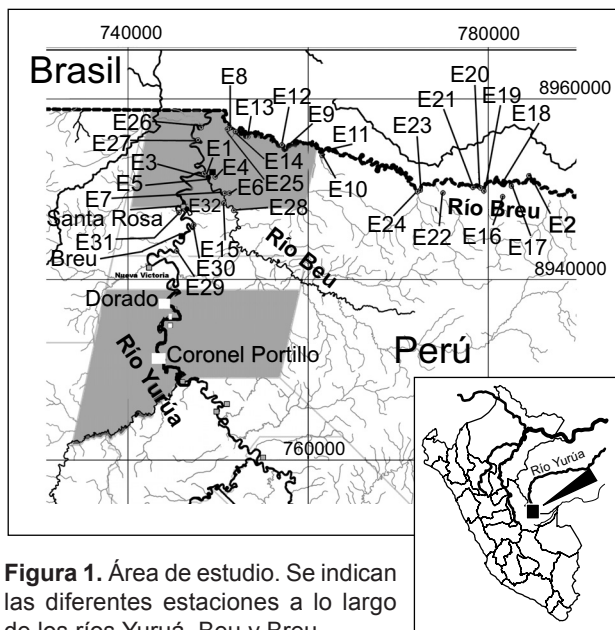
740000
780000
Brasil
8960000
E8
E20
E12
E21
E19
E13
E9
E18
E26
E23
E11
E27
E1
E14
E3
E4
E25
E10
E5
E6
E7
E28
E32
E24
E22
Río Breu
E2
Santa Rosa
E16
E17
E31
E15
Río Beu
Breu
8940000
E30
Nueva Victoria
E29
Dorado
Río Yurúa
Coronel Portillo
Perú
760000
Río Yurúa

**Figura 1.** Área de estudio. Se indican las diferentes estaciones a lo largo de los ríos Yuruá, Beu y Breu.